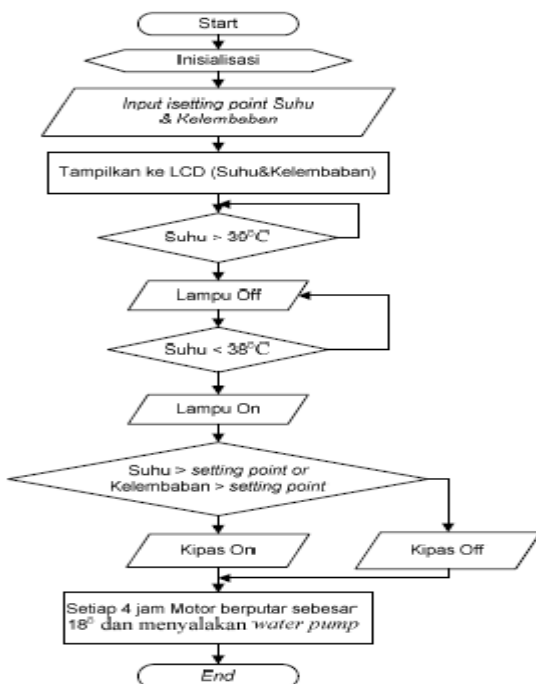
Start

Inisialisasi

Input isetting point Suhu & Kelembaban

Tampilkan ke LCD (Suhu&Kelembaban)

Suhu > $30^0C$

Lampu Off

Suhu < $38^0C$

Lampu On

Suhu > setting point or Kelembaban > setting point

Kipas On

Kipas Off

Setiap 4 jam Motor berputar sebesar $18^0$ dan menyalakan water pump

End